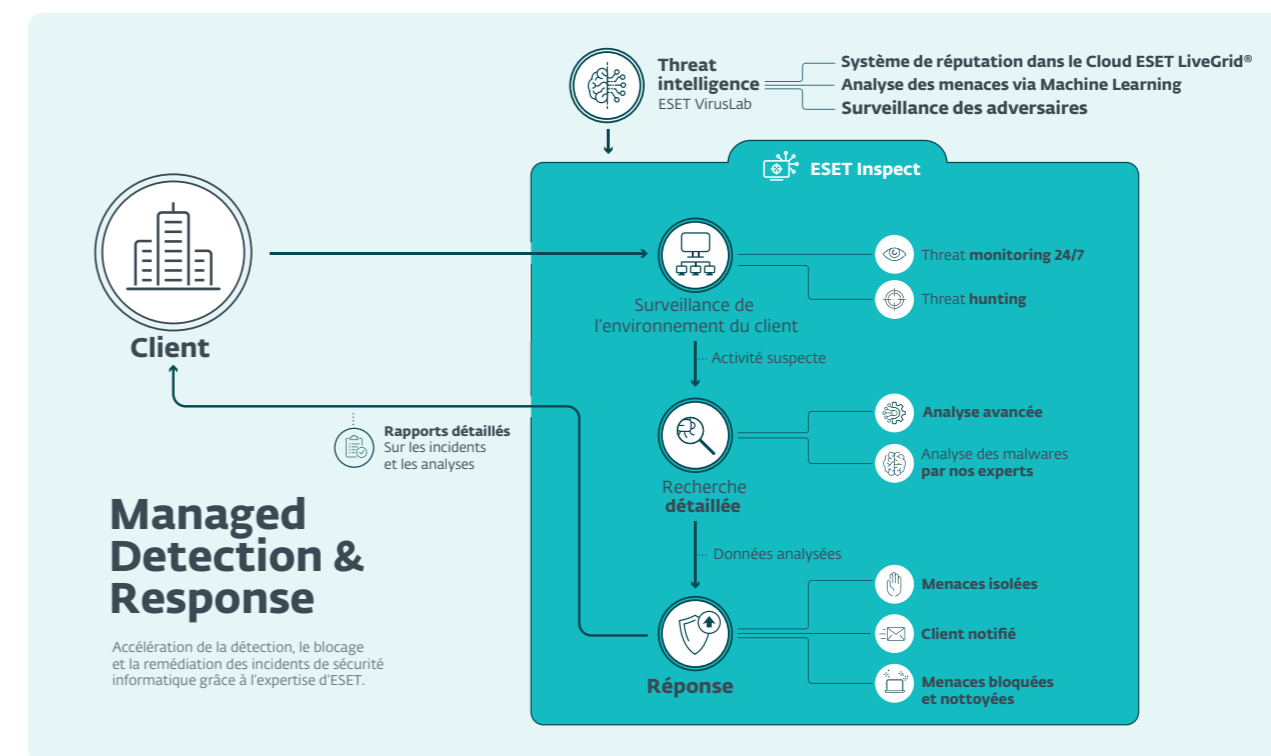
Threat intelligence
ESET VirusLab

Système de réputation dans le Cloud ESET LiveGrid®
Analyse des menaces via Machine Learning
Surveillance des adversaires

ESET Inspect

Client

Surveillance de l'environnement du client

Threat **monitoring 24/7**
Threat **hunting**

Activité suspecte

Rapports détaillés
Sur les incidents et les analyses

Recherche **détaillée**

Analyse avancée
Analyse des malwares **par nos experts**

Données analysées

Réponse

Menaces isolées
Client notifié
Menaces bloquées et nottoyées

Managed Detection & Response

Accélération de la détection, le blocage et la remédiation des incidents de sécurité informatique grâce à l'expertise d'ESET.